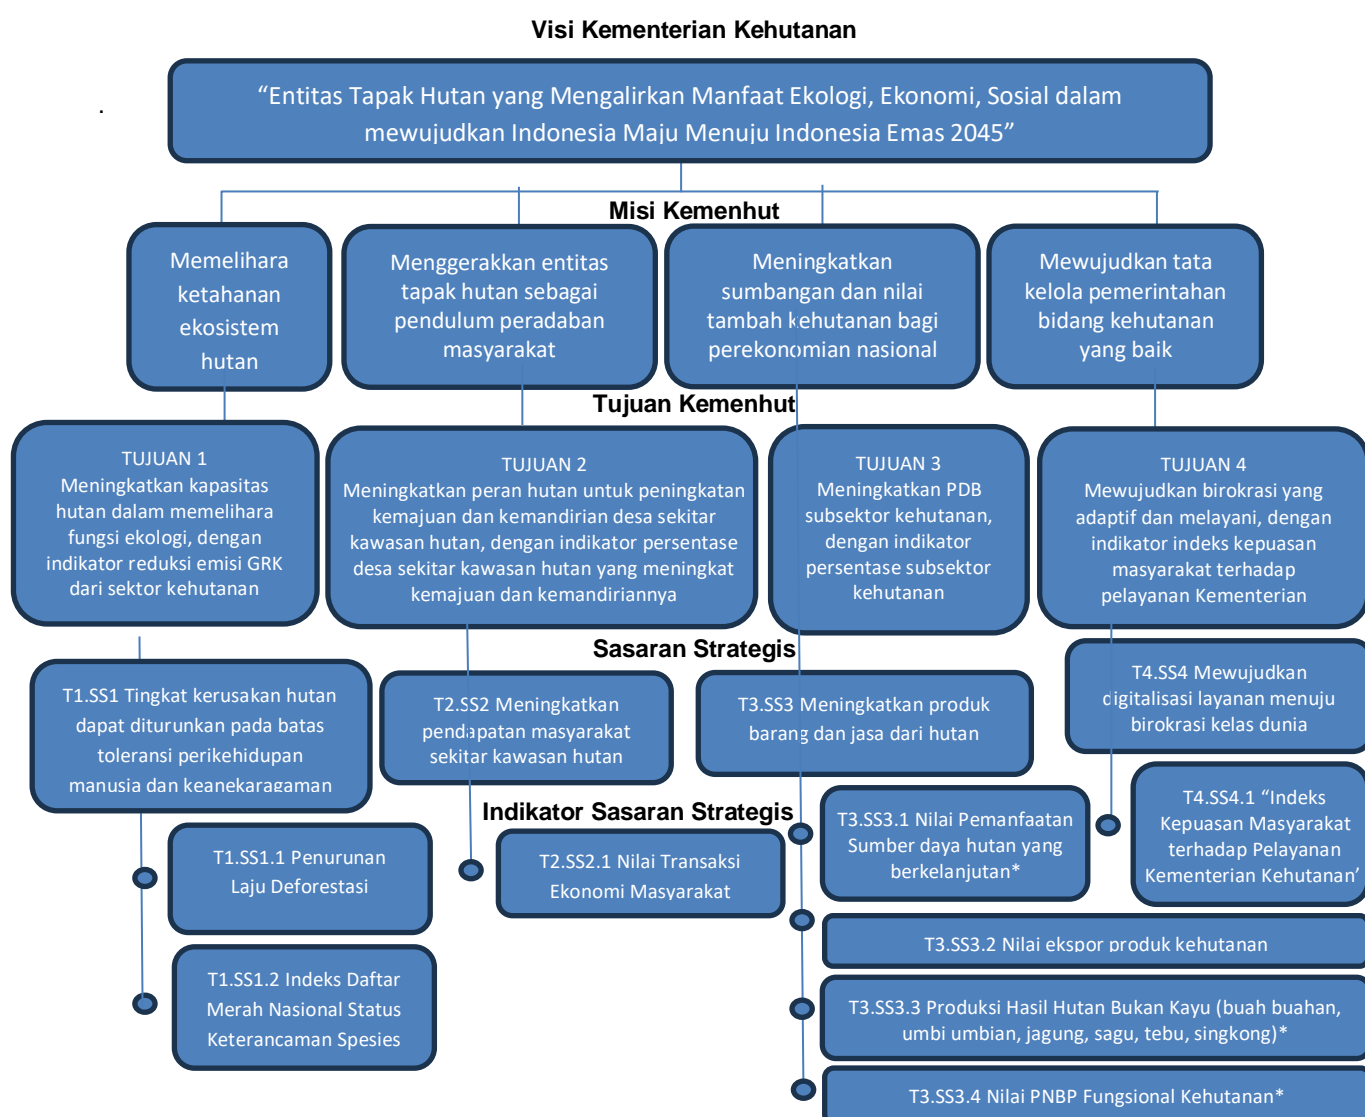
Visi Kementerian Kehutanan

“Entitas Tapak Hutan yang Mengalirkan Manfaat Ekologi, Ekonomi, Sosial dalam mewujudkan Indonesia Maju Menuju Indonesia Emas 2045”

Misi Kemenhut

Memelihara ketahanan ekosistem hutan

Menggerakkan entitas tapak hutan sebagai pendulum peradaban masyarakat

Meningkatkan sumbangan dan nilai tambah kehutanan bagi perekonomian nasional

Mewujudkan tata kelola pemerintahan bidang kehutanan yang baik

Tujuan Kemenhut

TUJUAN 1
Meningkatkan kapasitas hutan dalam memelihara fungsi ekologi, dengan indikator reduksi emisi GRK dari sektor kehutanan

TUJUAN 2
Meningkatkan peran hutan untuk peningkatan kemajuan dan kemandirian desa sekitar kawasan hutan, dengan indikator persentase desa sekitar kawasan hutan yang meningkat kemajuan dan kemandiriannya

TUJUAN 3
Meningkatkan PDB subsektor kehutanan, dengan indikator persentase subsektor kehutanan

TUJUAN 4
Mewujudkan birokrasi yang adaptif dan melayani, dengan indikator indeks kepuasan masyarakat terhadap pelayanan Kementerian

Sasaran Strategis

T1.SS1 Tingkat kerusakan hutan dapat diturunkan pada batas toleransi perikehidupan manusia dan keanekaragaman

T2.SS2 Meningkatkan pendapatan masyarakat sekitar kawasan hutan

T3.SS3 Meningkatkan produk barang dan jasa dari hutan

T4.SS4 Mewujudkan digitalisasi layanan menuju birokrasi kelas dunia

Indikator Sasaran Strategis

T1.SS1.1 Penurunan Laju Deforestasi

T1.SS1.2 Indeks Daftar Merah Nasional Status Keterancaman Spesies

T2.SS2.1 Nilai Transaksi Ekonomi Masyarakat

T3.SS3.1 Nilai Pemanfaatan Sumber daya hutan yang berkelanjutan*

T4.SS4.1 “Indeks Kepuasan Masyarakat terhadap Pelayanan Kementerian Kehutanan”

T3.SS3.2 Nilai ekspor produk kehutanan

T3.SS3.3 Produksi Hasil Hutan Bukan Kayu (buah buahan, umbi umbian, jagung, sagu, tebu, singkong)*

T3.SS3.4 Nilai PNBP Fungsional Kehutanan*